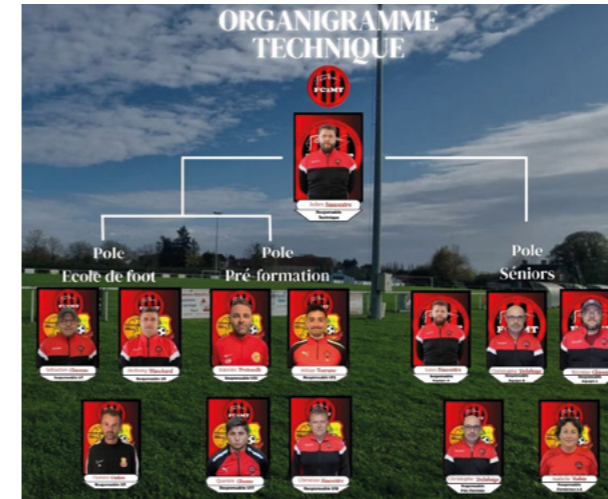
ORGANIGRAMME TECHNIQUE

FCIMT

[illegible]
Responsable Technique

Pole Ecole de foot

Pole Pré-formation

Pole Séniors

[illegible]
Responsable U7

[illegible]
Responsable U9

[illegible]
Responsable U11

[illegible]
Responsable U13

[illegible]
Responsable Équipe A

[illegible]
Responsable Équipe B

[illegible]
Équipe C

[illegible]
Responsable U7

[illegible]
Responsable U11

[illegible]
Responsable U13

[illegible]
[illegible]

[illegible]
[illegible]